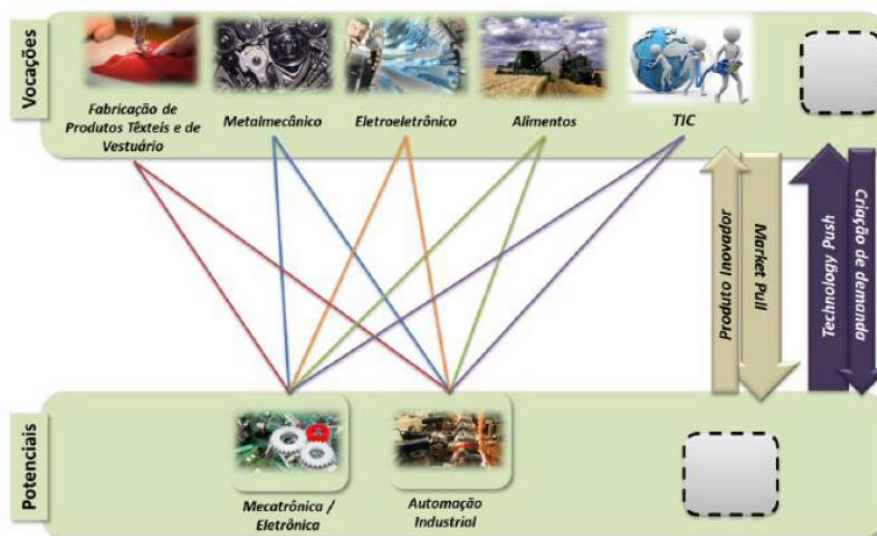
Vocações

Fabricação de Produtos Têxteis e de Vestuário

Metalmecânico

Eletroeletrônico

Alimentos

TIC

Produto Inovador

Market Pull

Technology Push

Criação de demanda

Potenciais

Mecatrônica / Eletrônica

Automação Industrial